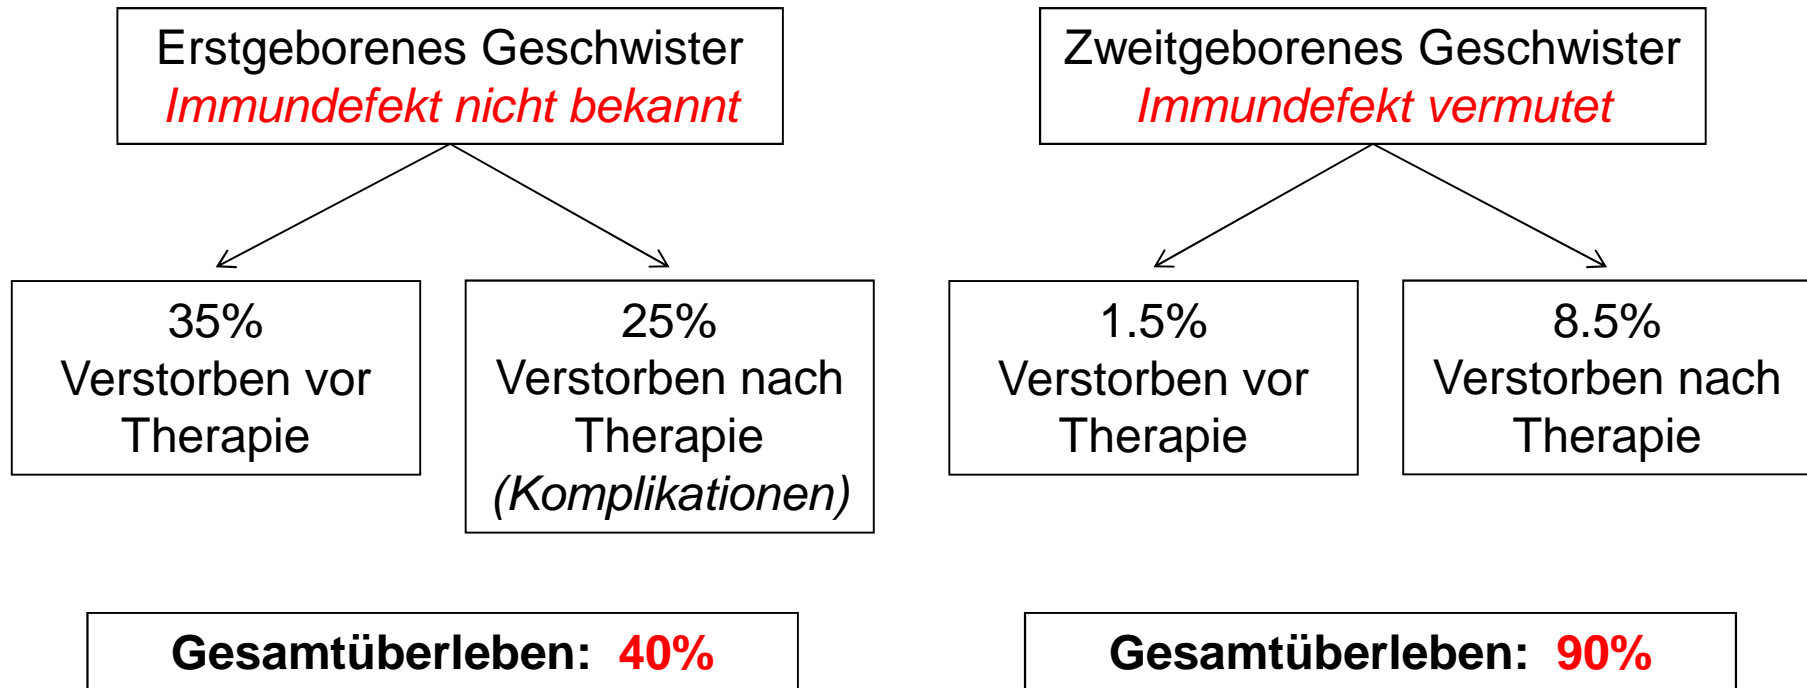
Erstgeborenes Geschwister
Immundefekt nicht bekannt

35%
Verstorben vor Therapie

25%
Verstorben nach Therapie
(Komplikationen)

Gesamtüberleben: 40%

Zweitgeborenes Geschwister
Immundefekt vermutet

1.5%
Verstorben vor Therapie

8.5%
Verstorben nach Therapie

Gesamtüberleben: 90%